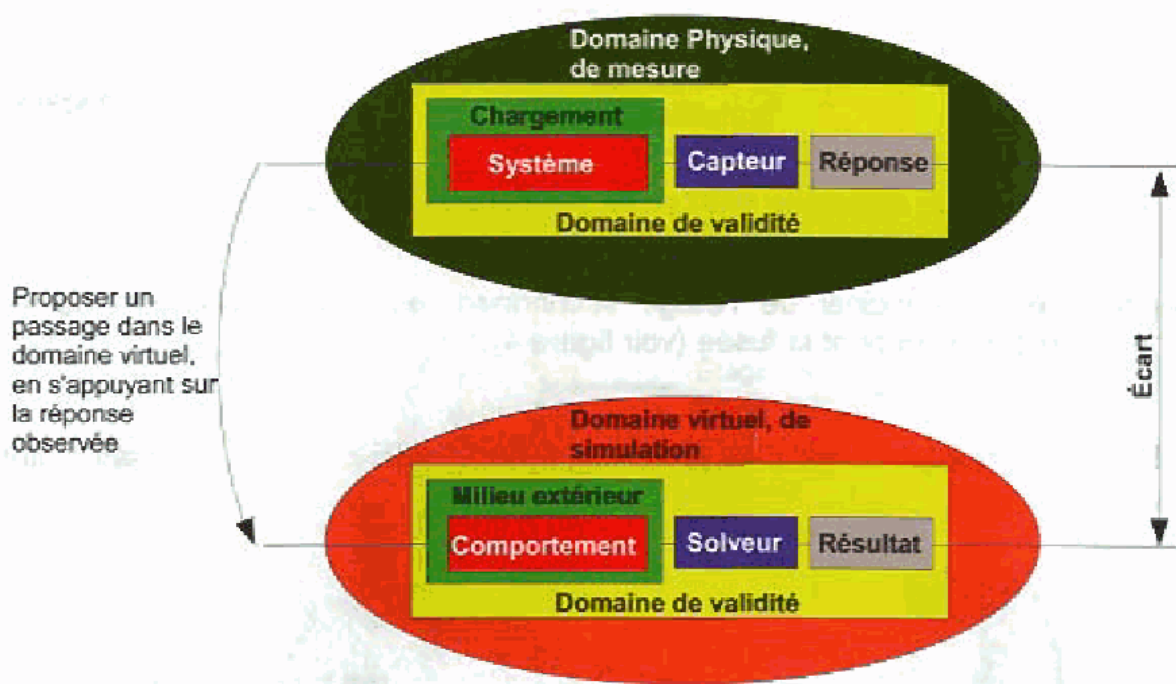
Domaine Physique, de mesure

Chargement

Système

Capteur

Réponse

Domaine de validité

Proposer un passage dans le domaine virtuel, en s'appuyant sur la réponse observée

Écart

Domaine virtuel, de simulation

Milieu extérieur

Comportement

Solveur

Résultat

Domaine de validité